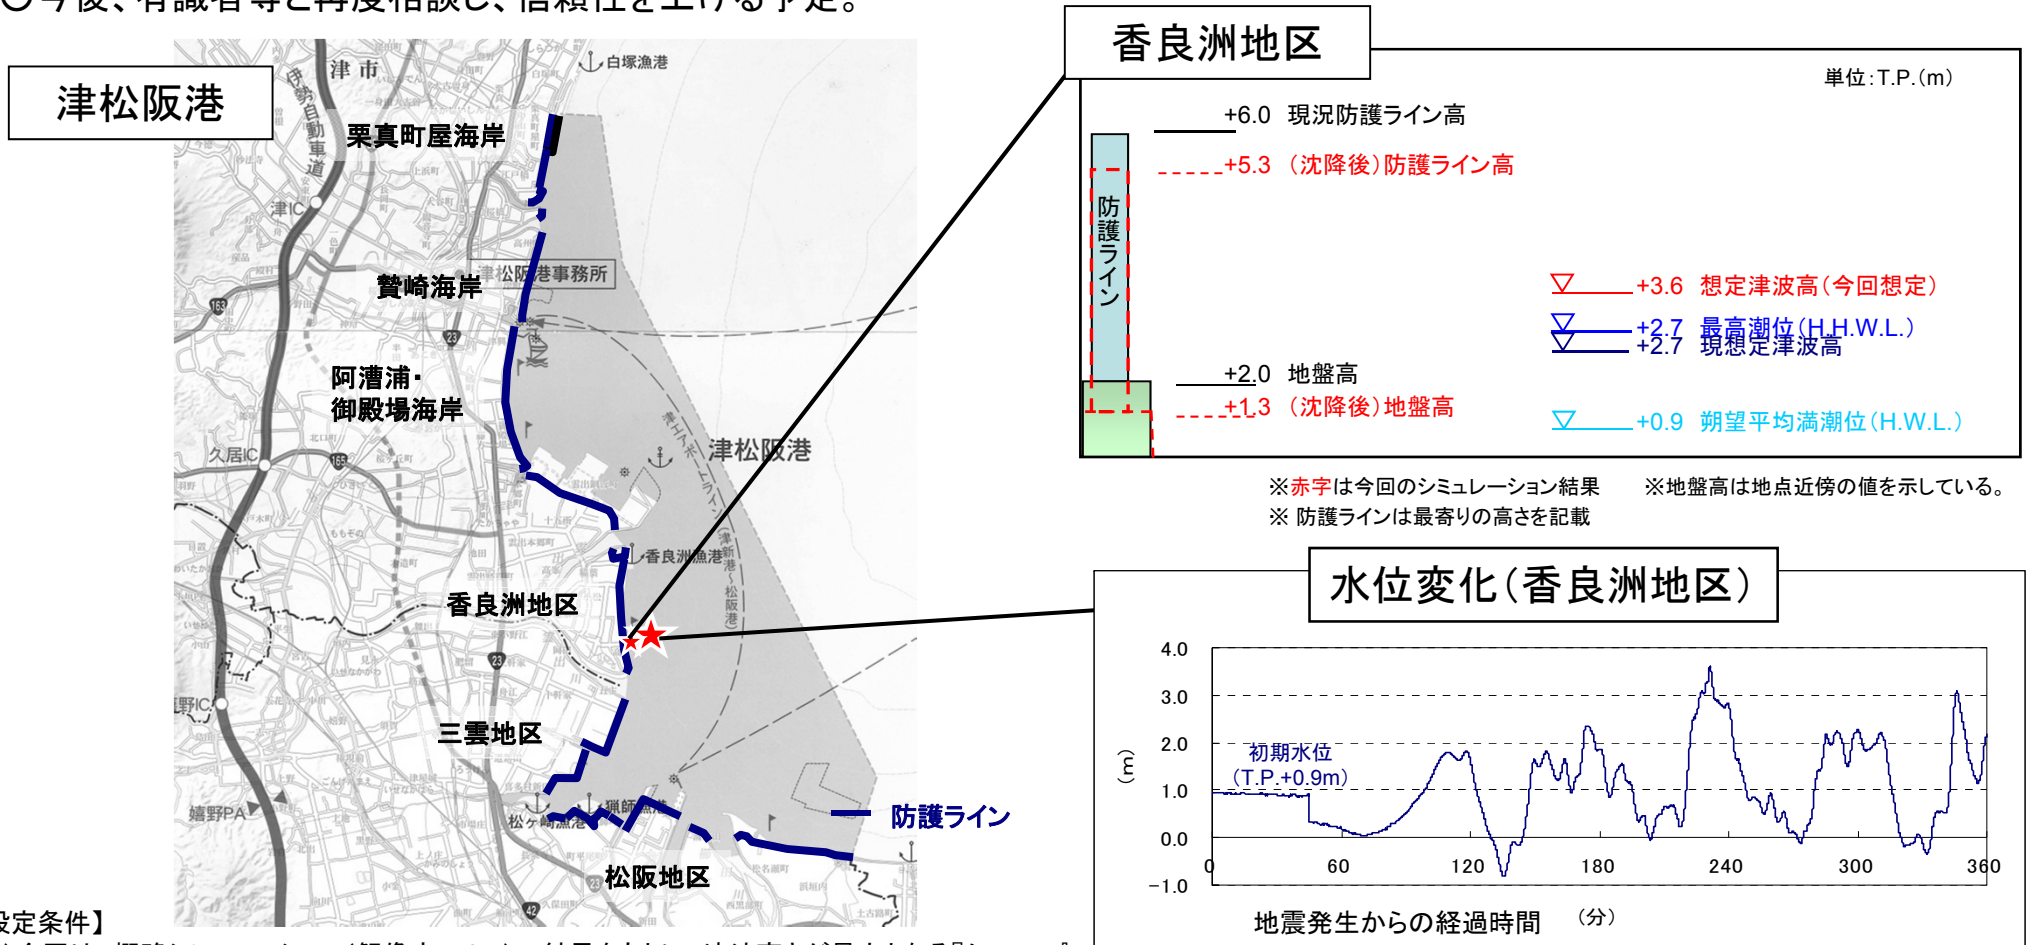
○今後、有識者等と再度相談し、信頼性を上げる予定。

津松阪港

津市
白塚漁港
伊勢自動車道
栗真町屋海岸
津IC
贄崎海岸
津松阪港事務所
163
23
阿漕浦・
御殿場海岸
北口町
久居IC
165
津松阪港
香良洲漁港
香良洲地区
23
三雲地区
松ヶ崎漁港
猟師漁港
嬉野PA
松阪地区
防護ライン
42

香良洲地区

単位:T.P.(m)

+6.0 現況防護ライン高
+5.3 (沈降後)防護ライン高
防護ライン
+3.6 想定津波高(今回想定)
+2.7 最高潮位(H.H.W.L.)
+2.7 現想定津波高
+2.0 地盤高
+1.3 (沈降後)地盤高
+0.9 朔望平均満潮位(H.W.L.)

※赤字は今回のシミュレーション結果　※地盤高は地点近傍の値を示している。
※ 防護ラインは最寄りの高さを記載

水位変化(香良洲地区)

4.0
3.0
2.0
1.0
0.0
-1.0
(m)
初期水位
(T.P.+0.9m)
0
60
120
180
240
300
360
地震発生からの経過時間 (分)

設定条件】